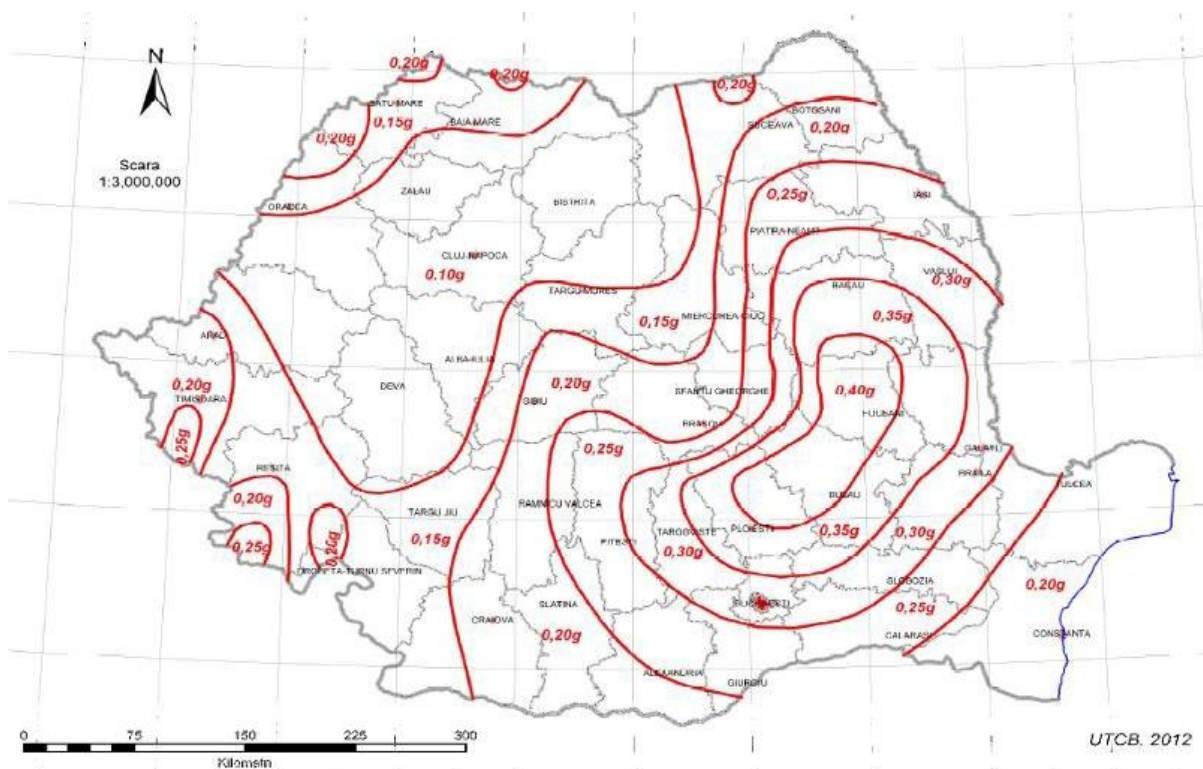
N

Scara 1:3,000,000

0,20g
0,20g
0,20g
SATU MARE
BAIA MARE
BOTOSANI
SUCEAVA
0,20g
0,20g
0,15g
ZALAU
ORADEA
BISTRITA
0,25g
IASI
PIATRA NEAMT
CLUJ-NAPOCA
0,10g
VASLUI
0,30g
BACAU
TARGU MURES
0,15g
MIERCUREA CIUC
0,35g
ARAD
ALBA IULIA
0,20g
TIMISOARA
DEVA
0,20g
SIBIU
SFANTU GHEORGHE
0,40g
FOCSANI
0,25g
BRASOV
0,25g
GALATI
RESITA
BRAILA
TULCEA
0,20g
TARGU JIU
RAMNICU VALCEA
BUZAU
0,25g
0,20g
0,15g
PITESTI
TARGOVISTE
PLOIESTI
0,35g
0,30g
DROBETA-TURNU SEVERIN
0,30g
SLOBOZIA
0,20g
BUCURESTI
0,25g
CRAIOVA
SLATINA
0,20g
CALARASI
CONSTANTA
ALEXANDRIA
GIURGIU

0 75 150 225 300
Kilometri

UTCB. 2012